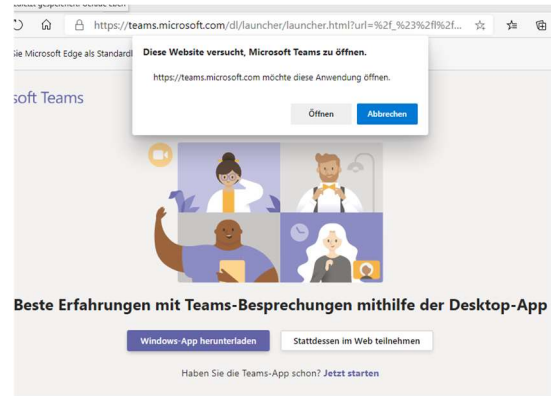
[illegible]

https://teams.microsoft.com/dl/launcher/launcher.html?url=%2f_%23%2fl%2f...

ie Microsoft Edge als Standard

soft Teams

Diese Website versucht, Microsoft Teams zu öffnen.

https://teams.microsoft.com möchte diese Anwendung öffnen.

Öffnen

Abbrechen

Beste Erfahrungen mit Teams-Besprechungen mithilfe der Desktop-App

Windows-App herunterladen

Stattdessen im Web teilnehmen

Haben Sie die Teams-App schon? Jetzt starten